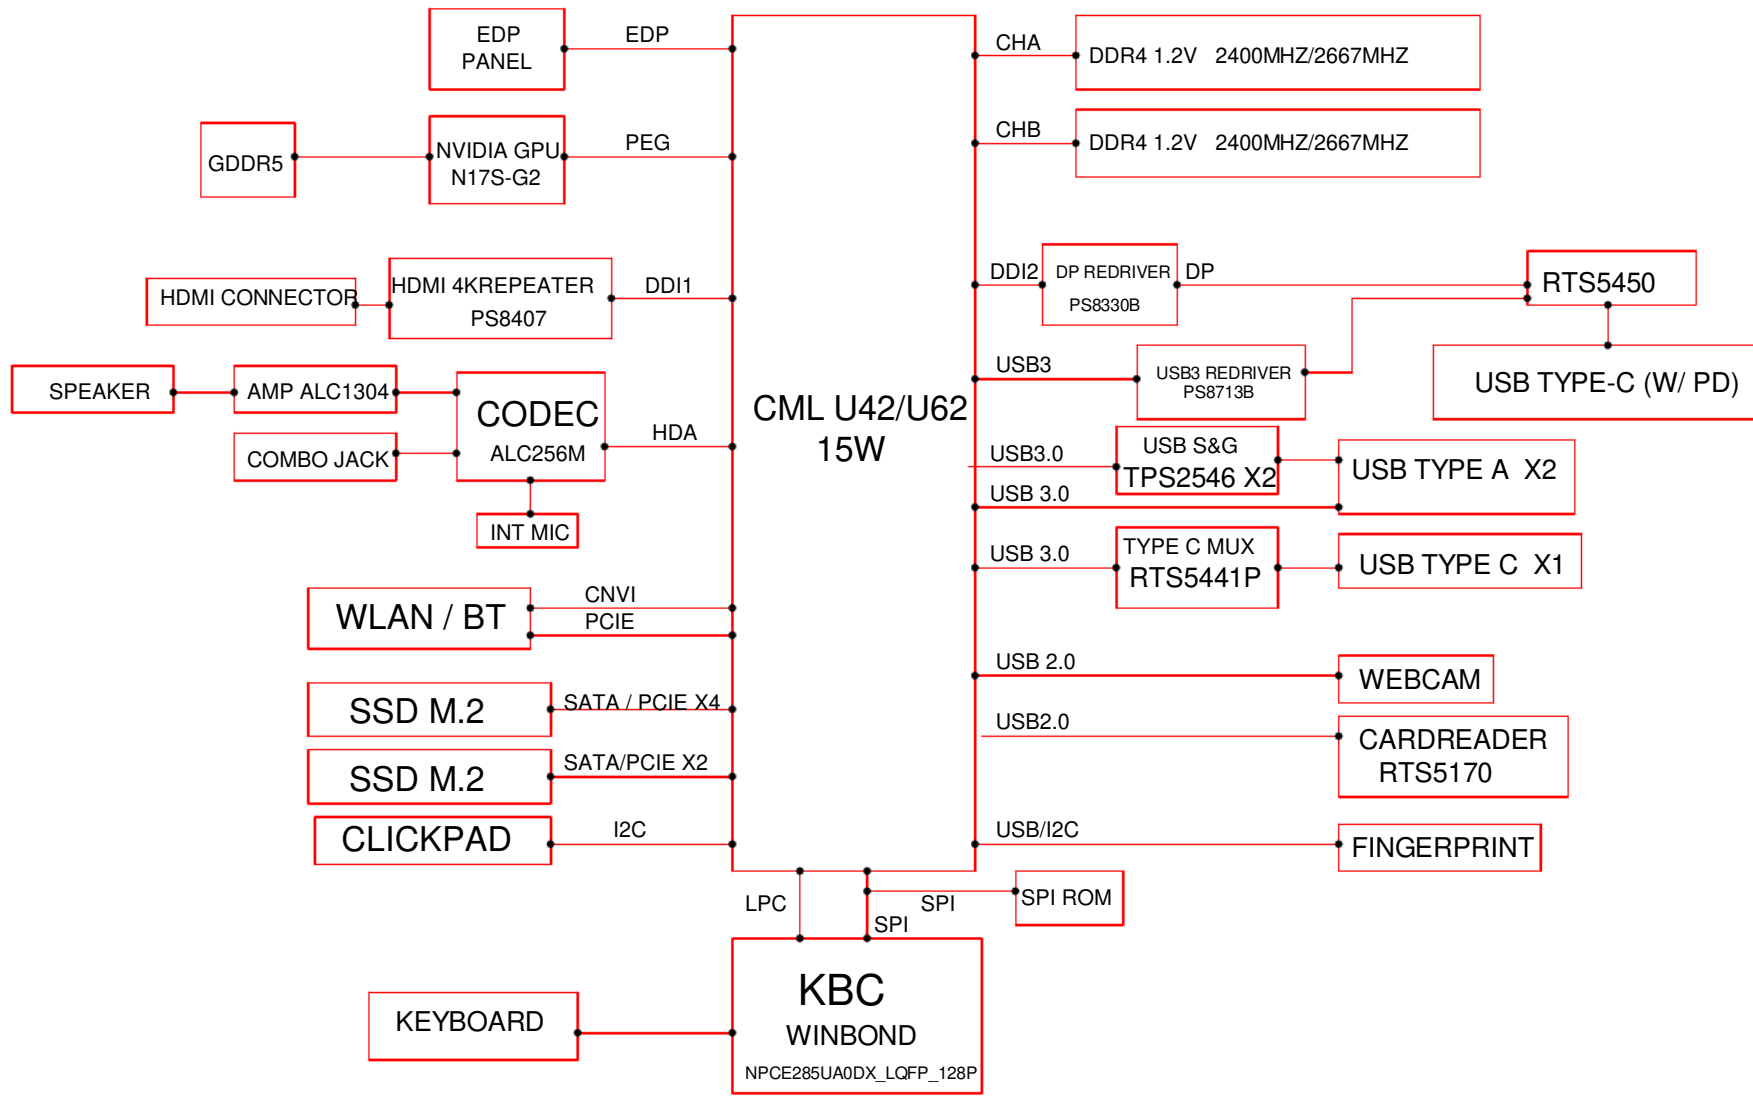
EDP PANEL
EDP
GDDR5
NVIDIA GPU N17S-G2
PEG
HDMI CONNECTOR
HDMI 4KREPEATER PS8407
DDI1
SPEAKER
AMP ALC1304
CODEC ALC256M
HDA
COMBO JACK
INT MIC
CML U42/U62 15W
CHA
DDR4 1.2V 2400MHZ/2667MHZ
CHB
DDR4 1.2V 2400MHZ/2667MHZ
DDI2
DP REDRIVER PS8330B
DP
RTS5450
USB3
USB3 REDRIVER PS8713B
USB TYPE-C (W/ PD)
USB3.0
USB S&G TPS2546 X2
USB TYPE A X2
USB 3.0
USB 3.0
TYPE C MUX RTS5441P
USB TYPE C X1
WLAN / BT
CNVI
PCIE
SSD M.2
SATA / PCIE X4
SSD M.2
SATA/PCIE X2
CLICKPAD
I2C
USB 2.0
WEBCAM
USB2.0
CARDREADER RTS5170
USB/I2C
FINGERPRINT
LPC
SPI
SPI
SPI ROM
KEYBOARD
KBC
WINBOND
NPCE285UA0DX_LQFP_128P